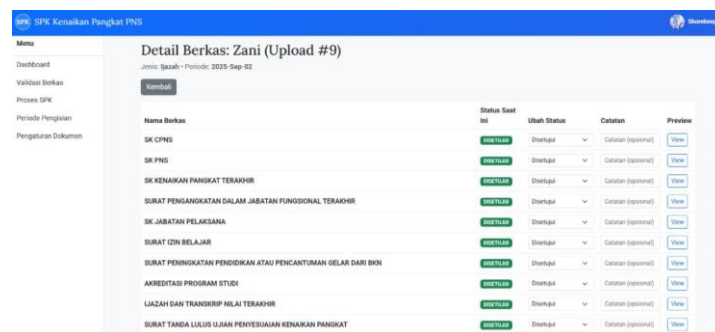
SPK SPK Kenaikan Pangkat PNS

Shoekeo

Menu

Dashboard

Validasi Berkas

Proses SPK

Periode Pengisian

Pengaturan Dokumen

Detail Berkas: Zani (Upload #9)

Jenis: Ijazah · Periode: 2025-Sep-02

Kembali

| Nama Berkas | Status Saat Ini | Ubah Status | Catatan | Preview |
|---|---|---|---|---|
| SK CPNS | DISETUJUI | Disetujui | Catatan (opsional) | View |
| SK PNS | DISETUJUI | Disetujui | Catatan (opsional) | View |
| SK KENAIKAN PANGKAT TERAKHIR | DISETUJUI | Disetujui | Catatan (opsional) | View |
| SURAT PENGANGKATAN DALAM JABATAN FUNGSIONAL TERAKHIR | DISETUJUI | Disetujui | Catatan (opsional) | View |
| SK JABATAN PELAKSANA | DISETUJUI | Disetujui | Catatan (opsional) | View |
| SURAT IZIN BELAJAR | DISETUJUI | Disetujui | Catatan (opsional) | View |
| SURAT PENINGKATAN PENDIDIKAN ATAU PENCANTUMAN GELAR DARI BKN | DISETUJUI | Disetujui | Catatan (opsional) | View |
| AKREDITASI PROGRAM STUDI | DISETUJUI | Disetujui | Catatan (opsional) | View |
| IJAZAH DAN TRANSKRIP NILAI TERAKHIR | DISETUJUI | Disetujui | Catatan (opsional) | View |
| SURAT TANDA LULUS UJIAN PENYESUAIAN KENAIKAN PANGKAT | DISETUJUI | Disetujui | Catatan (opsional) | View |